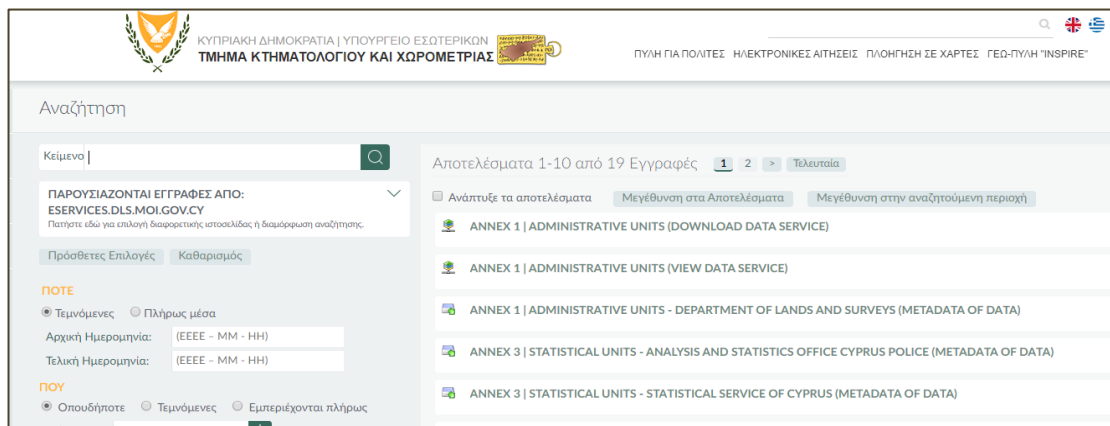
ΚΥΠΡΙΑΚΗ ΔΗΜΟΚΡΑΤΙΑ | ΥΠΟΥΡΓΕΙΟ ΕΣΩΤΕΡΙΚΩΝ
ΤΜΗΜΑ ΚΤΗΜΑΤΟΛΟΓΙΟΥ ΚΑΙ ΧΩΡΟΜΕΤΡΙΑΣ

ΠΥΛΗ ΓΙΑ ΠΟΛΙΤΕΣ ΗΛΕΚΤΡΟΝΙΚΕΣ ΑΙΤΗΣΕΙΣ ΠΛΟΗΓΗΣΗ ΣΕ ΧΑΡΤΕΣ ΓΕΩ-ΠΥΛΗ "INSPIRE"

Αναζήτηση

Κείμενο

ΠΑΡΟΥΣΙΑΖΟΝΤΑΙ ΕΓΓΡΑΦΕΣ ΑΠΟ: ESERVICES.DLS.MOI.GOV.CY
Πατήστε εδώ για επιλογή διαφορετικής ιστοσελίδας ή διαμόρφωση αναζήτησης.

Πρόσθετες Επιλογές Καθαρισμός

ΠΟΤΕ
Τεμνόμενες Πλήρως μέσα
Αρχική Ημερομηνία: (ΕΕΕΕ - ΜΜ - ΗΗ)
Τελική Ημερομηνία: (ΕΕΕΕ - ΜΜ - ΗΗ)

ΠΟΥ
Οπουδήποτε Τεμνόμενες Εμπεριέχονται πλήρως

Αποτελέσματα 1-10 από 19 Εγγραφές 1 2 > Τελευταία

Ανάπτυξε τα αποτελέσματα Μεγέθυνση στα Αποτελέσματα Μεγέθυνση στην αναζητούμενη περιοχή

ANNEX 1 | ADMINISTRATIVE UNITS (DOWNLOAD DATA SERVICE)

ANNEX 1 | ADMINISTRATIVE UNITS (VIEW DATA SERVICE)

ANNEX 1 | ADMINISTRATIVE UNITS - DEPARTMENT OF LANDS AND SURVEYS (METADATA OF DATA)

ANNEX 3 | STATISTICAL UNITS - ANALYSIS AND STATISTICS OFFICE CYPRUS POLICE (METADATA OF DATA)

ANNEX 3 | STATISTICAL UNITS - STATISTICAL SERVICE OF CYPRUS (METADATA OF DATA)